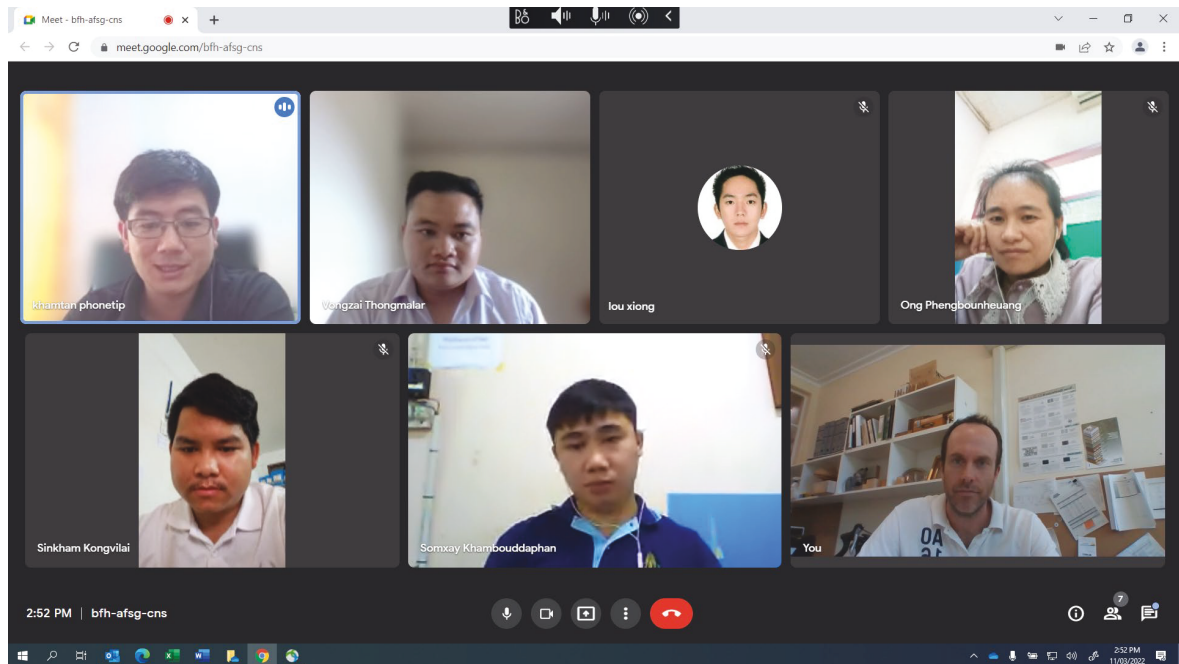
Meet - bfh-afsg-cns

meet.google.com/bfh-afsg-cns

khamtan phonetip

Vongzai Thongmalar

lou xiong

Ong Phengbounheuang

Sinkham Kongvilai

Somxay Khambouddaphan

You

2:52 PM | bfh-afsg-cns

7

2:52 PM
11/03/2022